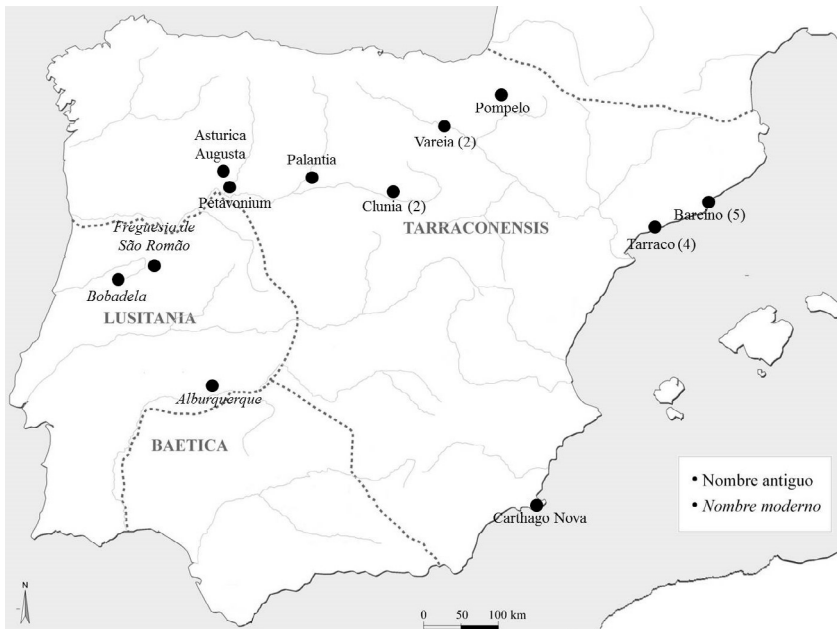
Pompelo
Vareia (2)
Asturica Augusta
Palantia
Petavonium
Clunia (2)
Freguesia de São Romão
TARRACONENSIS
Barcino (5)
Tarraco (4)
Bobadela
LUSITANIA
Alburquerque
BAETICA
• Nombre antiguo
• Nombre moderno
Carthago Nova
N
0 50 100 km